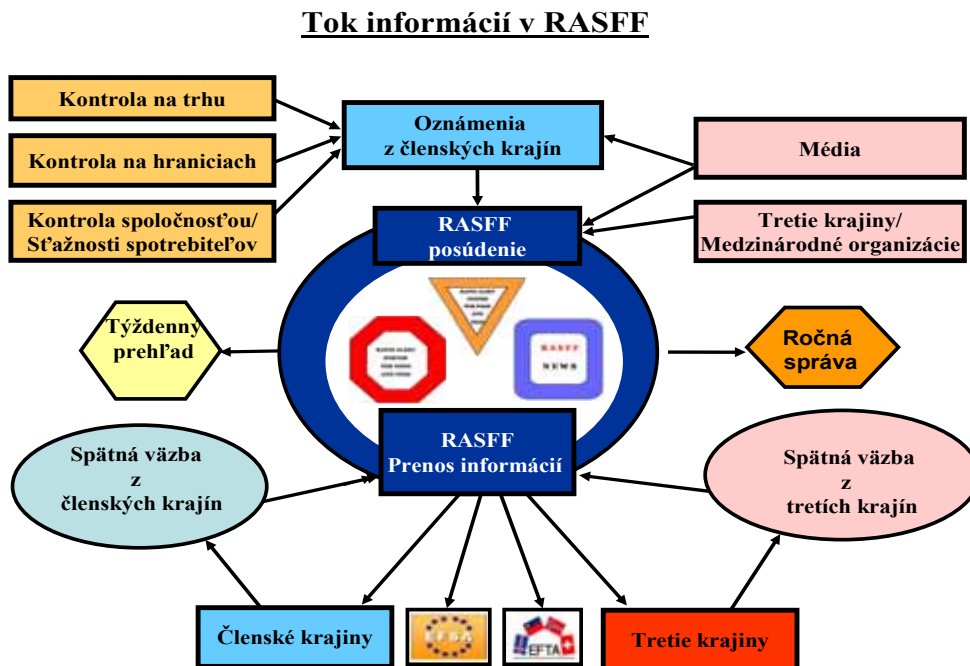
Tok informácií v RASFF

Kontrola na trhu

Kontrola na hraniciach

Kontrola spoločnosťou/ Sťažnosti spotrebiteľov

Oznámenia z členských krajín

Médiá

Tretie krajiny/ Medzinárodné organizácie

RASFF posúdenie

Týždenný prehľad

RASFF NEWS

Ročná správa

Spätná väzba z členských krajín

RASFF Prenos informácií

Spätná väzba z tretích krajín

Členské krajiny

EFTA

Tretie krajiny